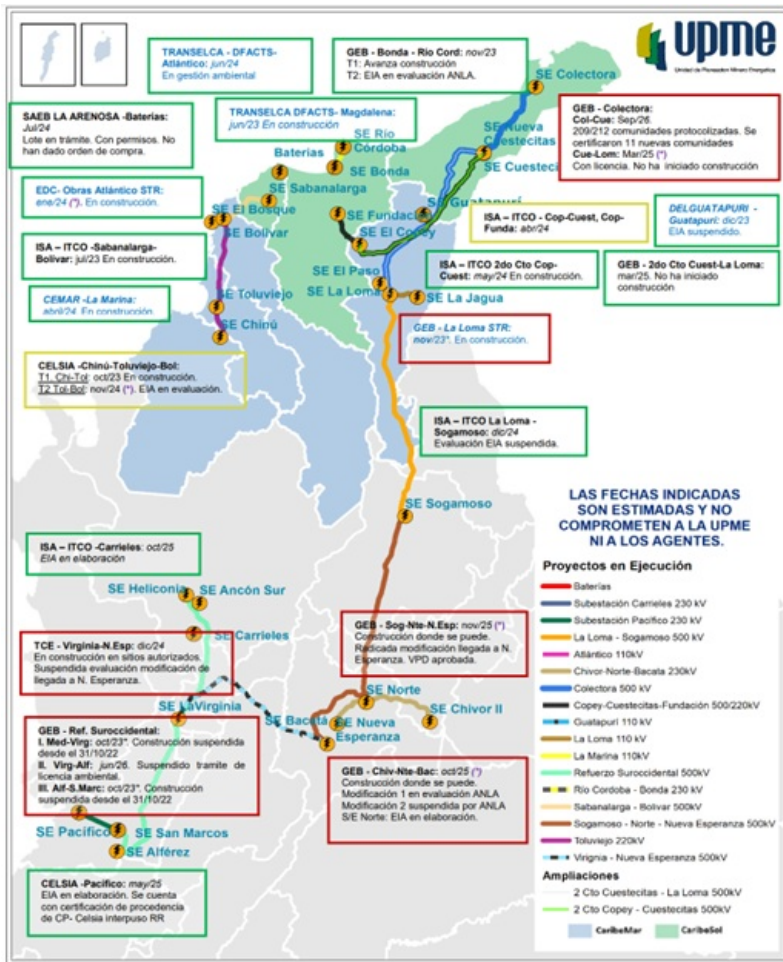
upme
Unidad de Planeación Minero Energética

TRANSELCA - DFACTS- Atlántico: jun/24
En gestión ambiental

GEB - Bonda - Río Cord: nov/23
T1: Avanza construcción
T2: EIA en evaluación ANLA.

SAEB LA ARENOSA -Baterías: Jul/24
Lote en trámite. Con permisos. No han dado orden de compra.

TRANSELCA DFACTS- Magdalena: jun/23 En construcción

GEB - Colectora:
Col-Cue: Sep/26.
209/212 comunidades protocolizadas. Se certificaron 11 nuevas comunidades
Cue-Lom: Mar/25 (*)
Con licencia. No ha iniciado construcción

EDC- Obras Atlántico STR: ene/24 (*). En construcción.

ISA – ITCO - Cop-Cuest, Cop-Funda: abr/24

DELGUATAPURI - Guatapurí: dic/23
EIA suspendido.

ISA – ITCO -Sabanalarga-Bolívar: jul/23 En construcción.

ISA – ITCO 2do Cto Cop-Cuest: may/24 En construcción.

GEB - 2do Cto Cuest-La Loma: mar/25. No ha iniciado construcción

CEMAR -La Marina: abril/24. En construcción.

GEB - La Loma STR: nov/23*. En construcción.

CELSIA -Chinú-Toluviejo-Bol:
T1 Chi-Tol: oct/23 En construcción.
T2 Tol-Bol: nov/24 (*). EIA en evaluación.

ISA – ITCO La Loma - Sogamoso: dic/24
Evaluación EIA suspendida.

SE Colectora
SE Nueva Cuestecitas
SE Cuestecitas
SE Río Córdoba
Baterías
SE Bonda
SE Sabanalarga
SE Guatapurí
SE El Bosque
SE Fundación
SE Bolívar
SE El Copey
SE El Paso
SE La Loma
SE La Jagua
SE Toluviejo
SE Chinú
SE Sogamoso

LAS FECHAS INDICADAS SON ESTIMADAS Y NO COMPROMETEN A LA UPME NI A LOS AGENTES.

ISA – ITCO -Carrieles: oct/25
EIA en elaboración

SE Heliconia
SE Ancón Sur
SE Carrieles

TCE - Virginia-N.Esp: dic/24
En construcción en sitios autorizados. Suspendida evaluación modificación de llegada a N. Esperanza.

GEB - Sog-Nte-N.Esp: nov/25 (*)
Construcción donde se puede. Radicada modificación llegada a N. Esperanza. VPD aprobada.

SE La Virginia
SE Bacatá
SE Norte
SE Chivor II
SE Nueva Esperanza

GEB - Ref. Suroccidental:
I. Med-Virg: oct/23*. Construcción suspendida desde el 31/10/22
II. Virg-Alf: jun/26. Suspendido tramite de licencia ambiental.
III. Alf-S.Marc: oct/23*. Construcción suspendida desde el 31/10/22

GEB - Chiv-Nte-Bac: oct/25 (*)
Construcción donde se puede.
Modificación 1 en evaluación ANLA
Modificación 2 suspendida por ANLA
S/E Norte: EIA en elaboración.

SE Pacífico
SE San Marcos
SE Alférez

CELSIA -Pacífico: may/25
EIA en elaboración. Se cuenta con certificación de procedencia de CP- Celsia interpuso RR

Proyectos en Ejecución
Baterías
Subestación Carrieles 230 kV
Subestación Pacífico 230 kV
La Loma - Sogamoso 500 kV
Atlántico 110kV
Chivor-Norte-Bacata 230kV
Colectora 500 kV
Copey-Cuestecitas-Fundación 500/220kV
Guatapurí 110 kV
La Loma 110 kV
La Marina 110kV
Refuerzo Suroccidental 500kV
Río Córdoba - Bonda 230 kV
Sabanalarga - Bolívar 500kV
Sogamoso - Norte - Nueva Esperanza 500kV
Toluviejo 220kV
Virginia - Nueva Esperanza 500kV
Ampliaciones
2 Cto Cuestecitas - La Loma 500kV
2 Cto Copey - Cuestecitas 500kV
CaribeMar
CaribeSol